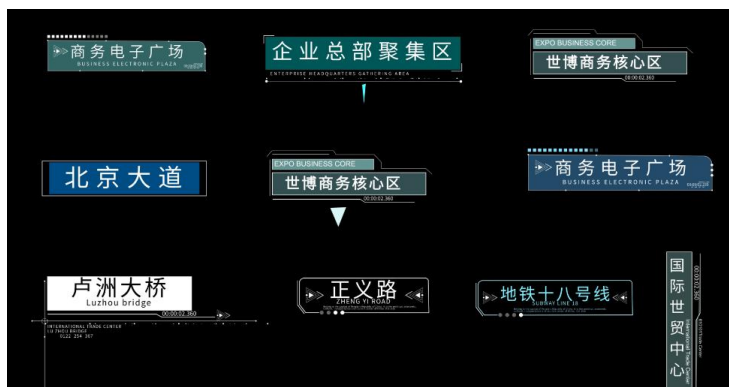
商务电子广场
BUSINESS ELECTRONIC PLAZA

企业总部聚集区
ENTERPRISE HEADQUARTERS GATHERING AREA

EXPO BUSINESS CORE
世博商务核心区

北京大道

EXPO BUSINESS CORE
世博商务核心区
00:00:02.360

商务电子广场
BUSINESS ELECTRONIC PLAZA

卢洲大桥
Luzhou bridge
00:00:02.360
INTERNATIONAL TRADE CENTER
LU ZHOU BRIDGE
0122 254 367

正义路
ZHENG YI ROAD

地铁十八号线
SUBWAY LINE 18

国际世贸中心
00:00:02.360
International Trade Center